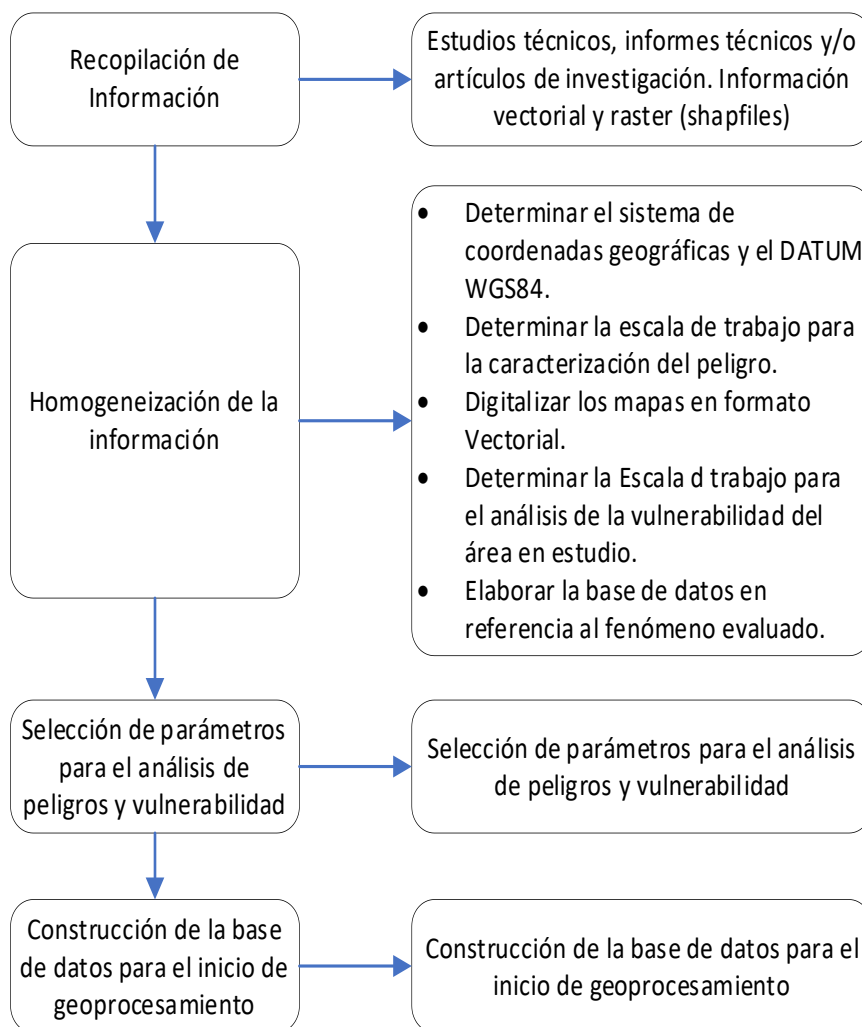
Recopilación de Información

Estudios técnicos, informes técnicos y/o artículos de investigación. Información vectorial y raster (shapfiles)

Homogeneización de la información

- Determinar el sistema de coordenadas geográficas y el DATUM WGS84.
- Determinar la escala de trabajo para la caracterización del peligro.
- Digitalizar los mapas en formato Vectorial.
- Determinar la Escala d trabajo para el análisis de la vulnerabilidad del área en estudio.
- Elaborar la base de datos en referencia al fenómeno evaluado.

Selección de parámetros para el análisis de peligros y vulnerabilidad

Selección de parámetros para el análisis de peligros y vulnerabilidad

Construcción de la base de datos para el inicio de geoprocesamiento

Construcción de la base de datos para el inicio de geoprocesamiento